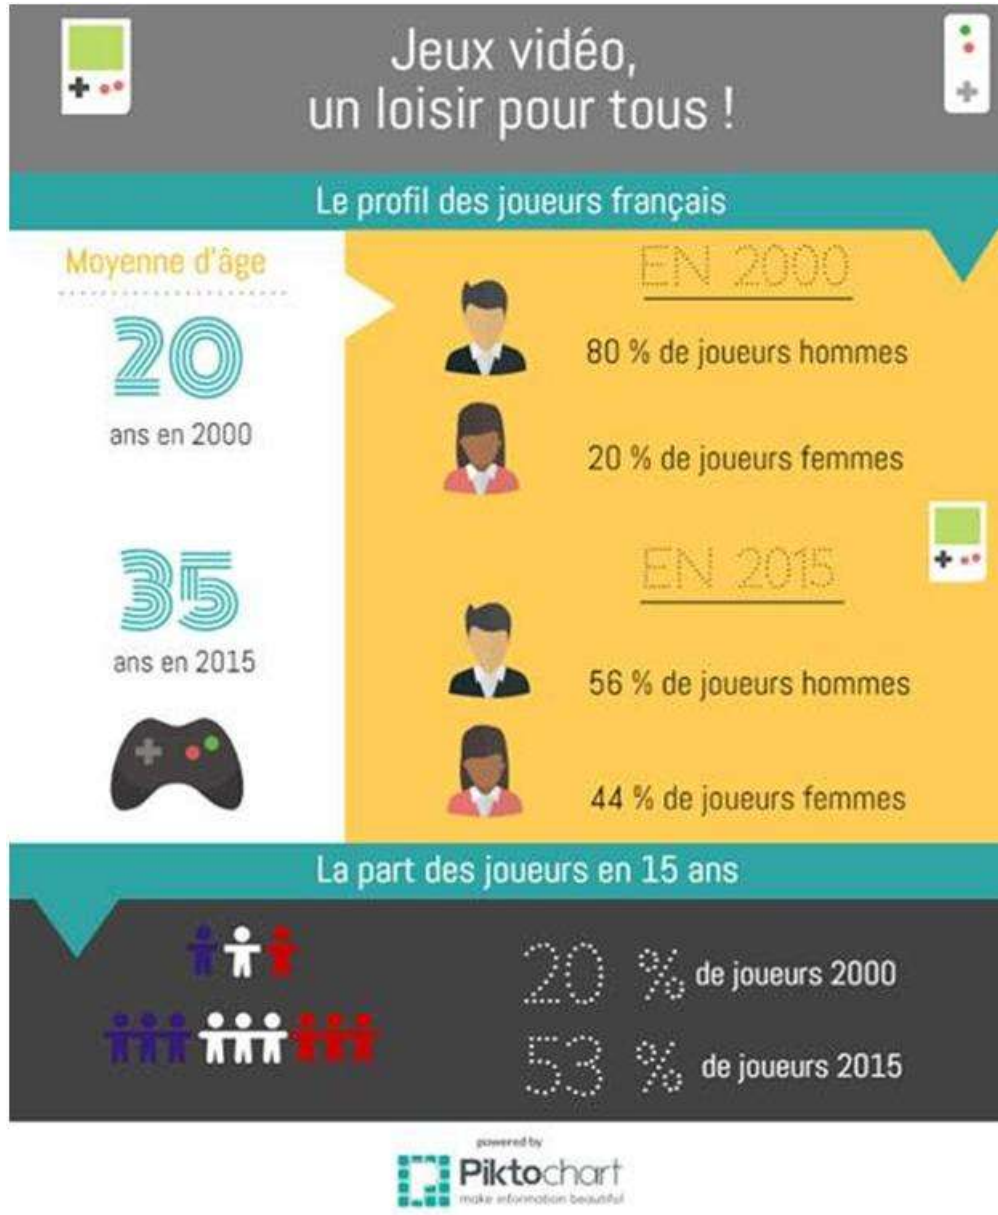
Jeux vidéo, un loisir pour tous !

Le profil des joueurs français

Moyenne d'âge

20

ans en 2000

EN 2000

80 % de joueurs hommes

20 % de joueurs femmes

35

ans en 2015

EN 2015

56 % de joueurs hommes

44 % de joueurs femmes

La part des joueurs en 15 ans

20 % de joueurs 2000

53 % de joueurs 2015

powered by
Piktochart
make information beautiful